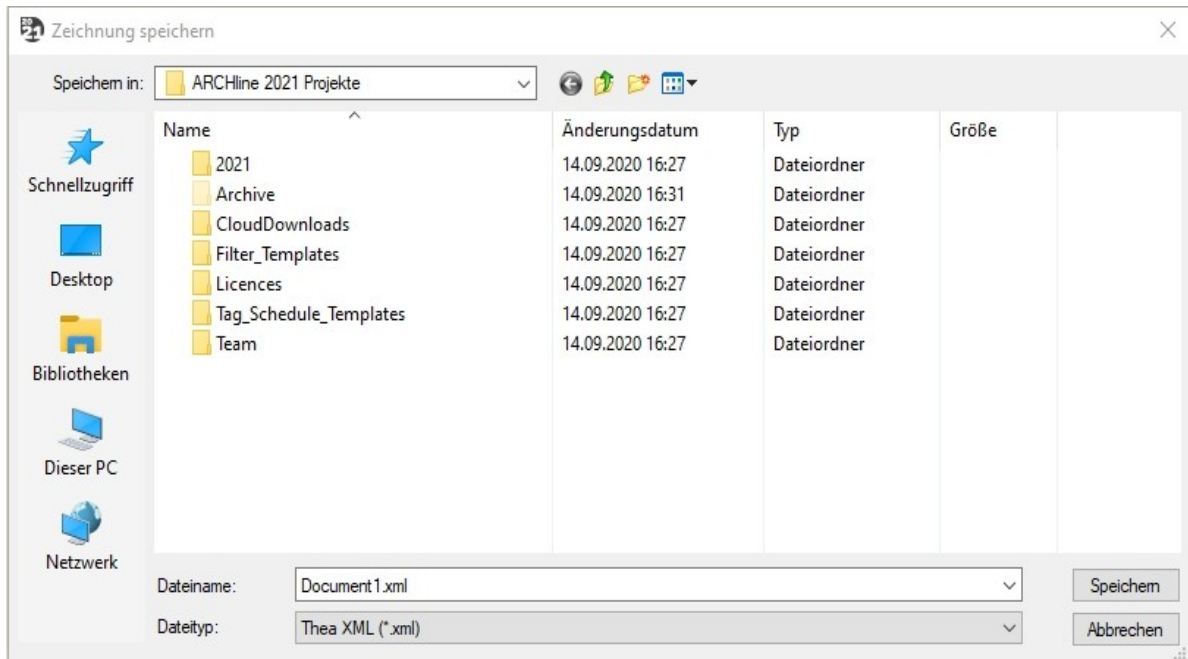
Zeichnung speichern

Speichern in: ARCHline 2021 Projekte

Schnellzugriff
Desktop
Bibliotheken
Dieser PC
Netzwerk

| Name | Änderungsdatum | Typ | Größe |
|---|---|---|---|
| 2021 | 14.09.2020 16:27 | Dateiordner | |
| Archive | 14.09.2020 16:31 | Dateiordner | |
| CloudDownloads | 14.09.2020 16:27 | Dateiordner | |
| Filter_Templates | 14.09.2020 16:27 | Dateiordner | |
| Licences | 14.09.2020 16:27 | Dateiordner | |
| Tag_Schedule_Templates | 14.09.2020 16:27 | Dateiordner | |
| Team | 14.09.2020 16:27 | Dateiordner | |

Dateiname: Document1.xml
Speichern
Dateityp: Thea XML (*.xml)
Abbrechen